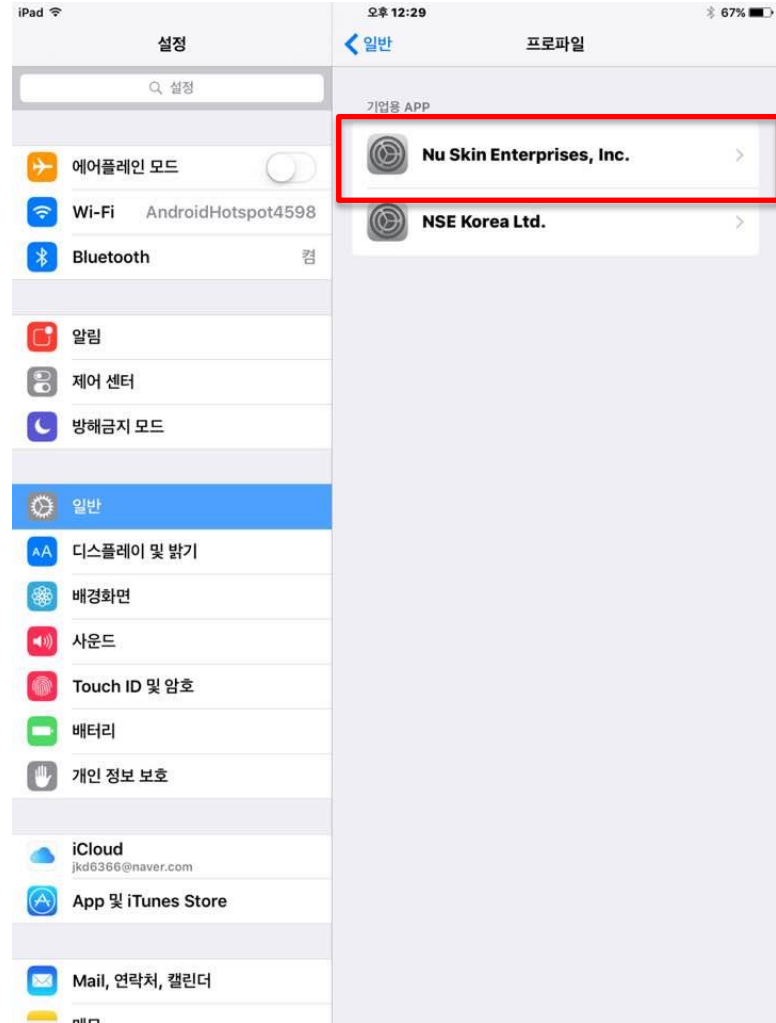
iPad
오후 12:29
67%

설정
설정

에어플레인 모드
Wi-Fi AndroidHotspot4598
Bluetooth 켬

알림
제어 센터
방해금지 모드

일반
디스플레이 및 밝기
배경화면
사운드
Touch ID 및 암호
배터리
개인 정보 보호

iCloud
jkd6366@naver.com
App 및 iTunes Store

Mail, 연락처, 캘린더
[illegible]

일반
프로파일

기업용 APP
Nu Skin Enterprises, Inc.
NSE Korea Ltd.